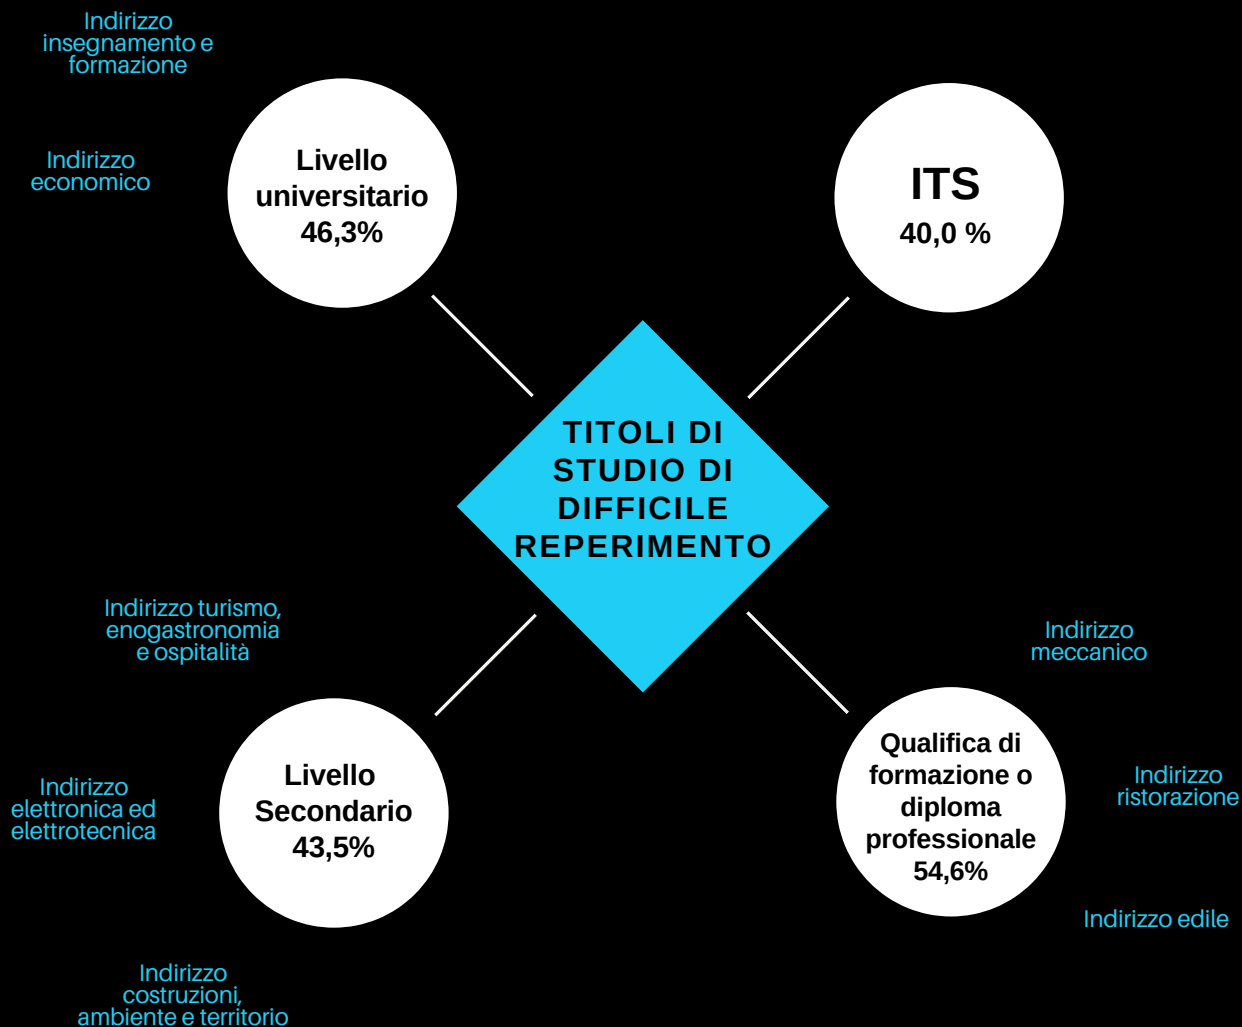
Indirizzo insegnamento e formazione

Indirizzo economico

Livello universitario 46,3%

ITS 40,0 %

TITOLI DI STUDIO DI DIFFICILE REPERIMENTO

Indirizzo turismo, enogastronomia e ospitalità

Indirizzo meccanico

Indirizzo elettronica ed elettrotecnica

Livello Secondario 43,5%

Qualifica di formazione o diploma professionale 54,6%

Indirizzo ristorazione

Indirizzo edile

Indirizzo costruzioni, ambiente e territorio